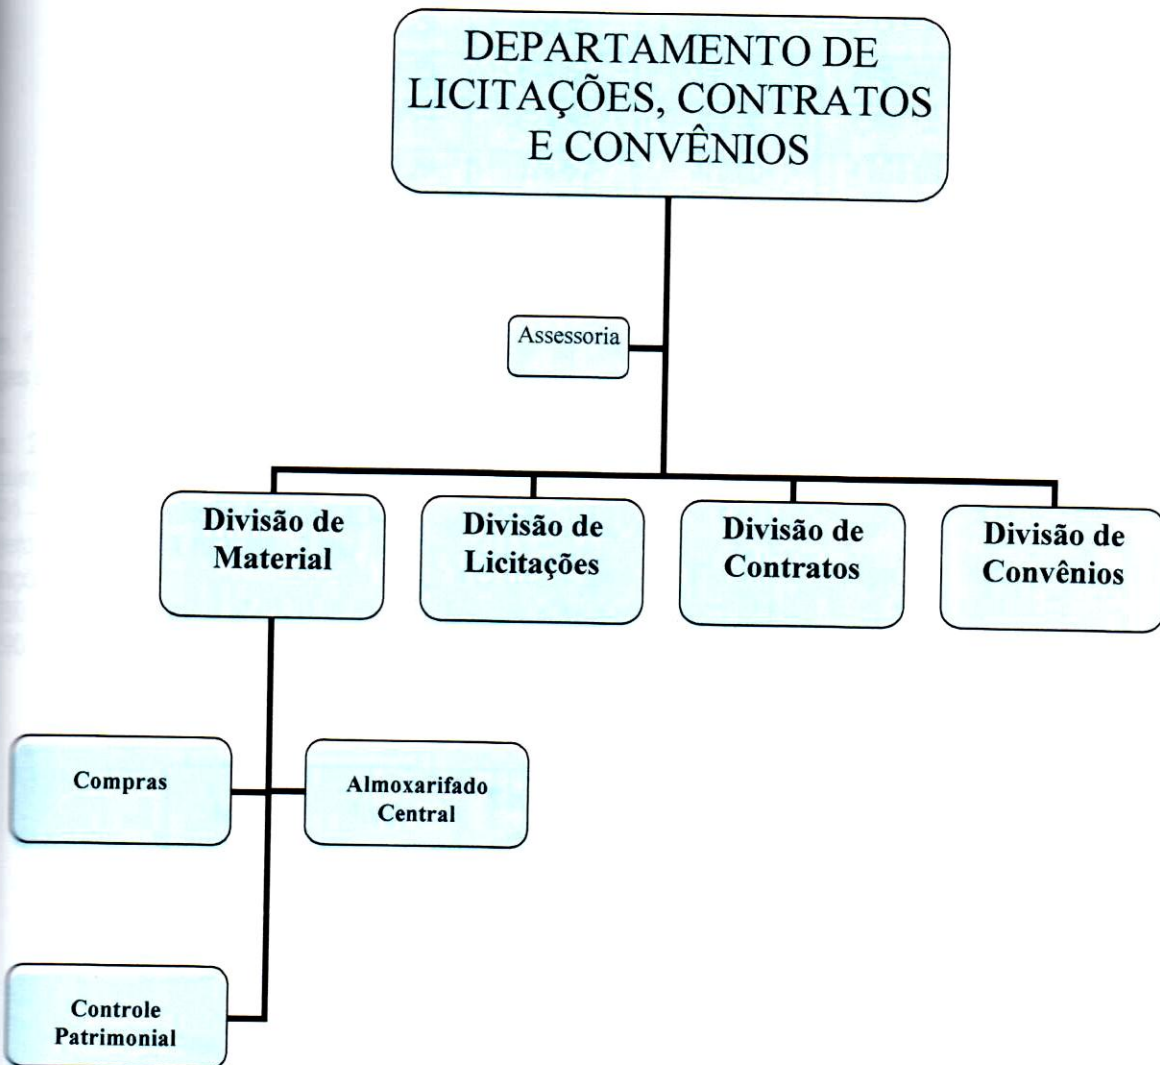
DEPARTAMENTO DE LICITAÇÕES, CONTRATOS E CONVÊNIOS

Assessoria

Divisão de Material

Divisão de Licitações

Divisão de Contratos

Divisão de Convênios

Compras

Almoxarifado Central

Controle Patrimonial